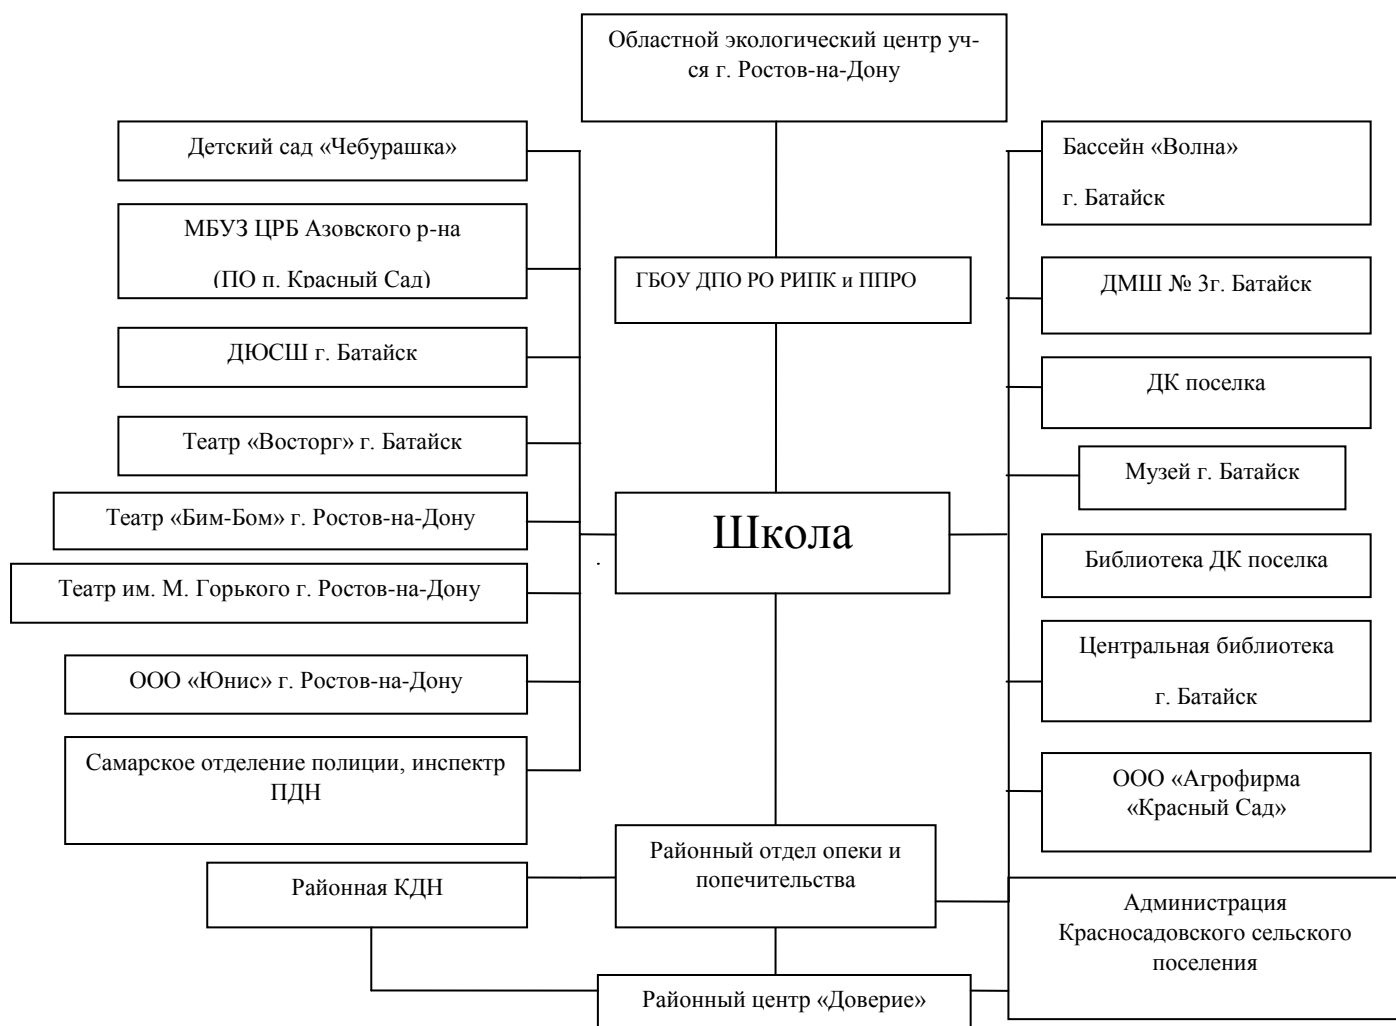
Областной экологический центр уч-ся г. Ростов-на-Дону

Детский сад «Чебурашка»

МБУЗ ЦРБ Азовского р-на

(ПО п. Красный Сад)

ДЮСШ г. Батайск

Театр «Восторг» г. Батайск

Театр «Бим-Бом» г. Ростов-на-Дону

Театр им. М. Горького г. Ростов-на-Дону

ООО «Юнис» г. Ростов-на-Дону

Самарское отделение полиции, инспектр ПДН

ГБОУ ДПО РО РИПК и ППРО

Школа

Бассейн «Волна»

г. Батайск

ДМШ № 3г. Батайск

ДК поселка

Музей г. Батайск

Библиотека ДК поселка

Центральная библиотека

г. Батайск

ООО «Агрофирма «Красный Сад»

Районный отдел опеки и попечительства

Районная КДН

Администрация Красносадовского сельского поселения

Районный центр «Доверие»